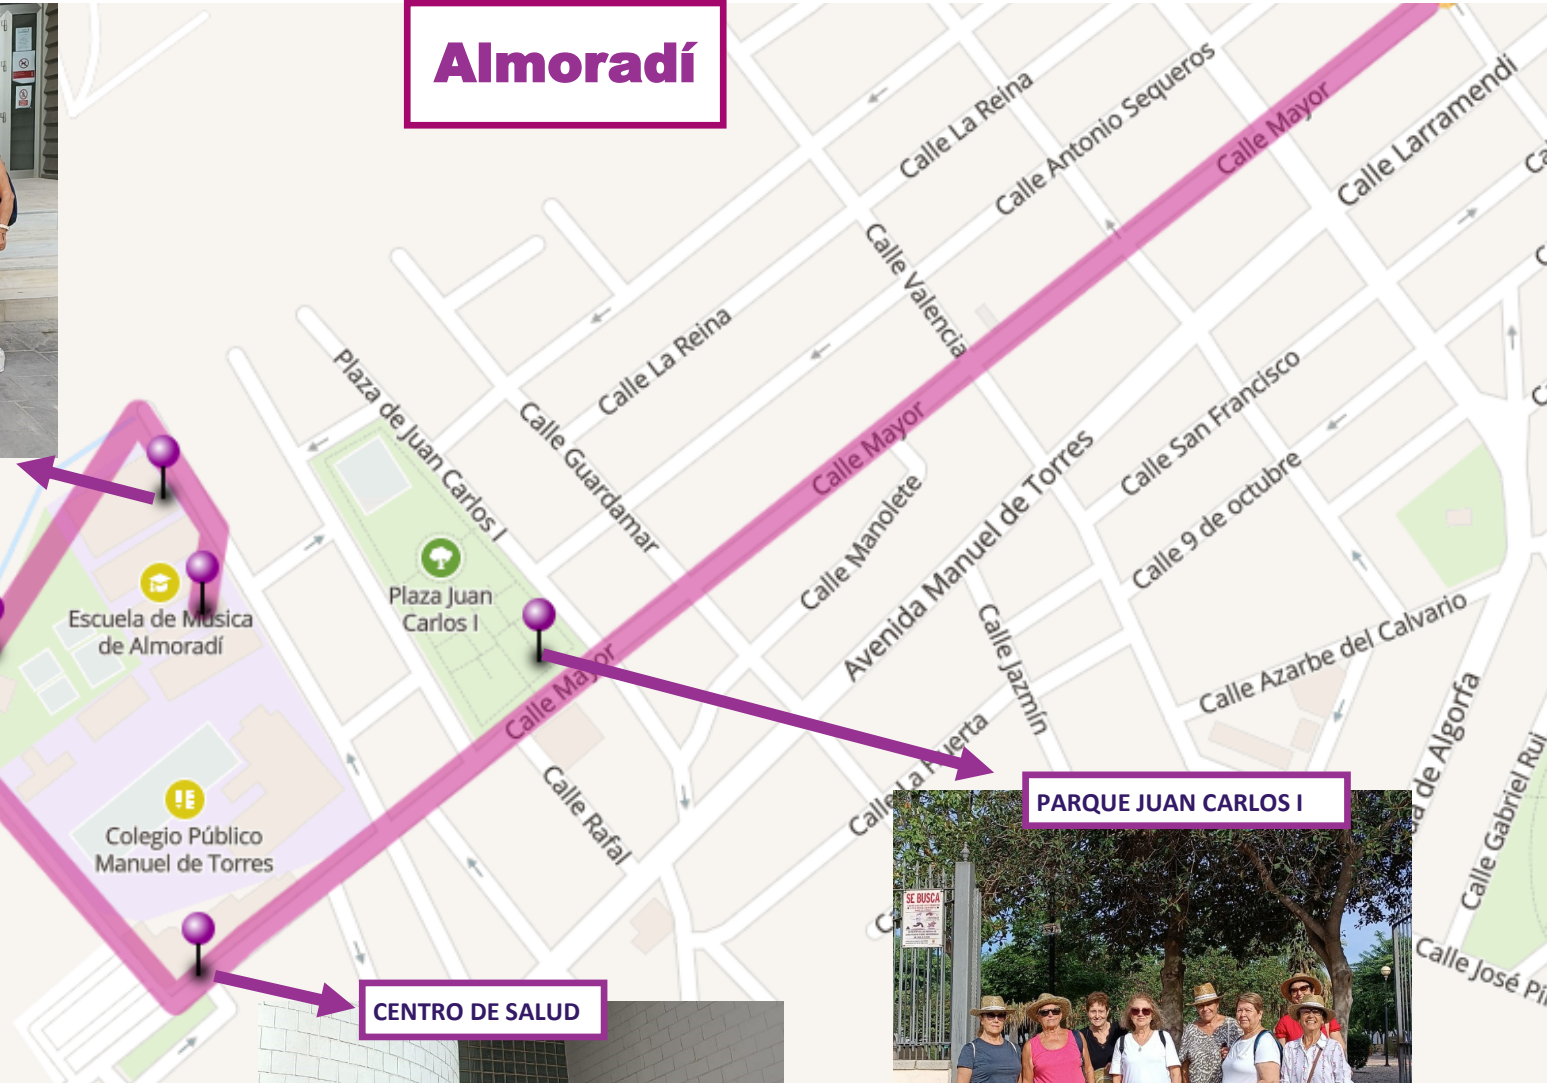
Almoradí

Calle La Reina
Calle Antonio Sequeros
Calle Mayor
Calle Larramendi
Calle Valencia
Calle La Reina
Plaza de Juan Carlos I
Calle Guardamar
Calle Mayor
Calle San Francisco
Calle 9 de octubre
Calle Manolete
Avenida Manuel de Torres
Plaza Juan Carlos I
Escuela de Música de Almoradí
Calle Mayor
Calle Jazmín
Calle Azarbe del Calvario
Calle La Huerta
Calle Rafal
Colegio Público Manuel de Torres
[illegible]da de Algorfa
Calle Gabriel Rui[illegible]
Calle José Pi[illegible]

PARQUE JUAN CARLOS I
SE BUSCA
CENTRO DE SALUD